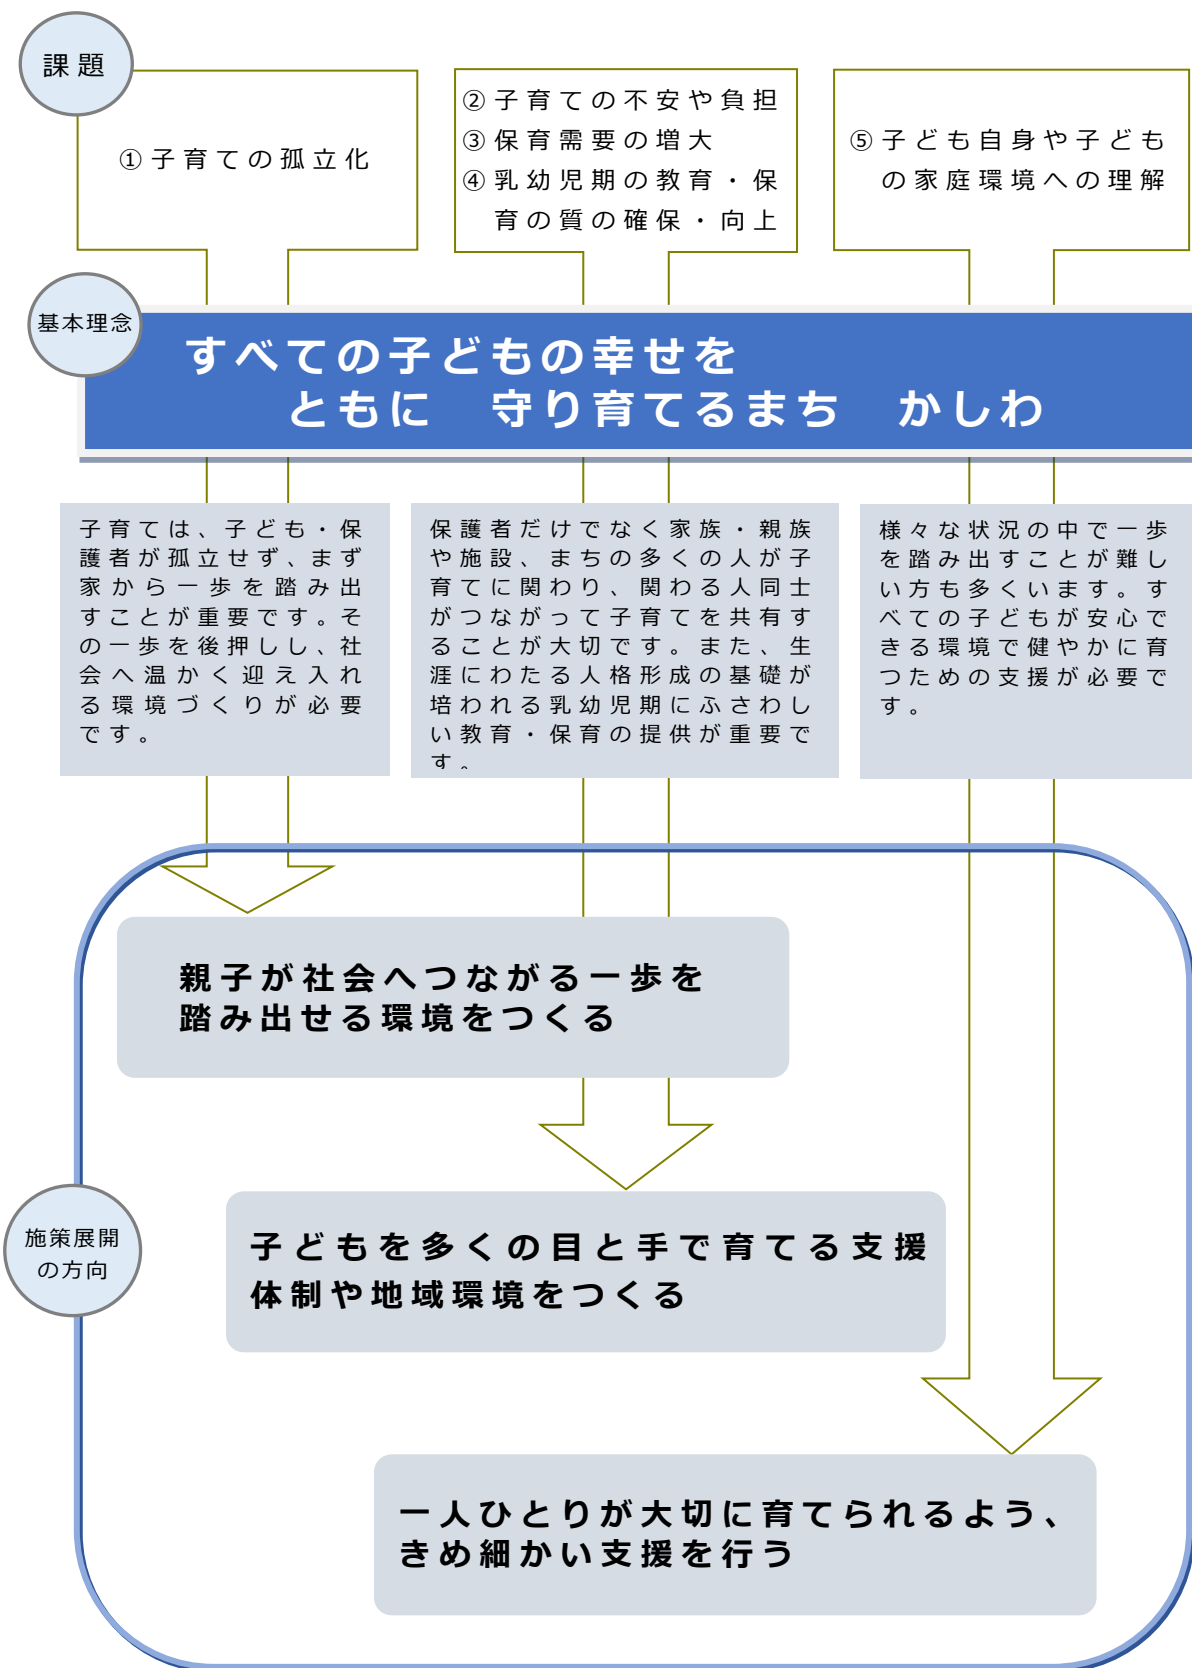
課題

①子育ての孤立化

②子育ての不安や負担
③保育需要の増大
④乳幼児期の教育・保育の質の確保・向上

⑤子ども自身や子どもの家庭環境への理解

基本理念

すべての子どもの幸せを
ともに　守り育てるまち　かしわ

子育ては、子ども・保護者が孤立せず、まず家から一歩を踏み出すことが重要です。その一歩を後押しし、社会へ温かく迎え入れる環境づくりが必要です。

保護者だけでなく家族・親族や施設、まちの多くの人が子育てに関わり、関わる人同士がつながって子育てを共有することが大切です。また、生涯にわたる人格形成の基礎が培われる乳幼児期にふさわしい教育・保育の提供が重要です。

様々な状況の中で一歩を踏み出すことが難しい方も多くいます。すべての子どもが安心できる環境で健やかに育つための支援が必要です。

親子が社会へつながる一歩を
踏み出せる環境をつくる

施策展開の方向

子どもを多くの目と手で育てる支援体制や地域環境をつくる

一人ひとりが大切に育てられるよう、
きめ細かい支援を行う